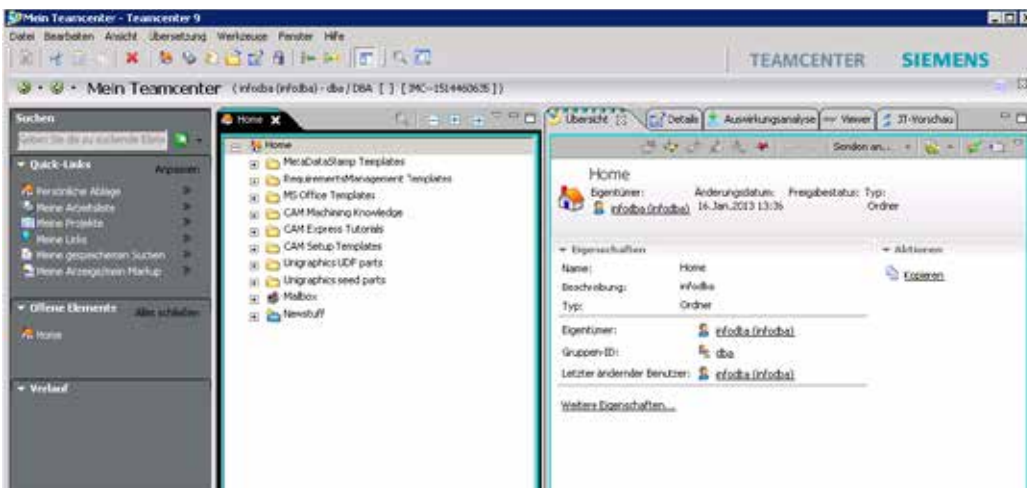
Mein Teamcenter - Teamcenter 9

Datei Bearbeiten Ansicht Übersetzung Werkzeuge Fenster Hilfe

TEAMCENTER SIEMENS

Mein Teamcenter (infodba (infodba) - dba / DBA [ ] [IMC-1514460635])

Suchen

Geben Sie die zu suchende Elem

Quick-Links Anpassen

Persönliche Ablage

Meine Arbeitsliste

Meine Projekte

Meine Links

Meine gespeicherten Suchen

Meine Anzeige/mein Markup

Offene Elemente Alles schließen

Home

Verlauf

Home

Home

MetaDataStamp Templates

RequirementsManagement Templates

MS Office Templates

CAM Machining Knowledge

CAM Express Tutorials

CAM Setup Templates

Unigraphics UDF parts

Unigraphics seed parts

Mailbox

Newstuff

Übersicht Details Auswirkungsanalyse Viewer JT-Vorschau

Senden an...

Home

Eigentümer: Änderungsdatum: Freigabestatus: Typ:

infodba (infodba) 16.Jan.2013 13:36 Ordner

Eigenschaften

Name: Home

Beschreibung: infodba

Typ: Ordner

Eigentümer: infodba (infodba)

Gruppen-ID: dba

Letzter ändernder Benutzer: infodba (infodba)

Weitere Eigenschaften...

Aktionen

Kopieren